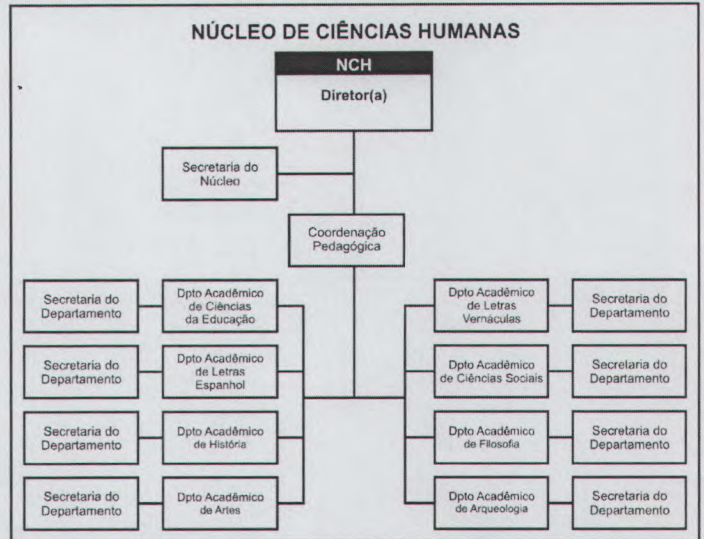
NÚCLEO DE CIÊNCIAS HUMANAS

NCH

Diretor(a)

Secretaria do Núcleo

Coordenação Pedagógica

Secretaria do Departamento

Dpto Acadêmico de Ciências da Educação

Secretaria do Departamento

Dpto Acadêmico de Letras Espanhol

Secretaria do Departamento

Dpto Acadêmico de História

Secretaria do Departamento

Dpto Acadêmico de Artes

Dpto Acadêmico de Letras Vernáculas

Secretaria do Departamento

Dpto Acadêmico de Ciências Sociais

Secretaria do Departamento

Dpto Acadêmico de Filosofia

Secretaria do Departamento

Dpto Acadêmico de Arqueologia

Secretaria do Departamento